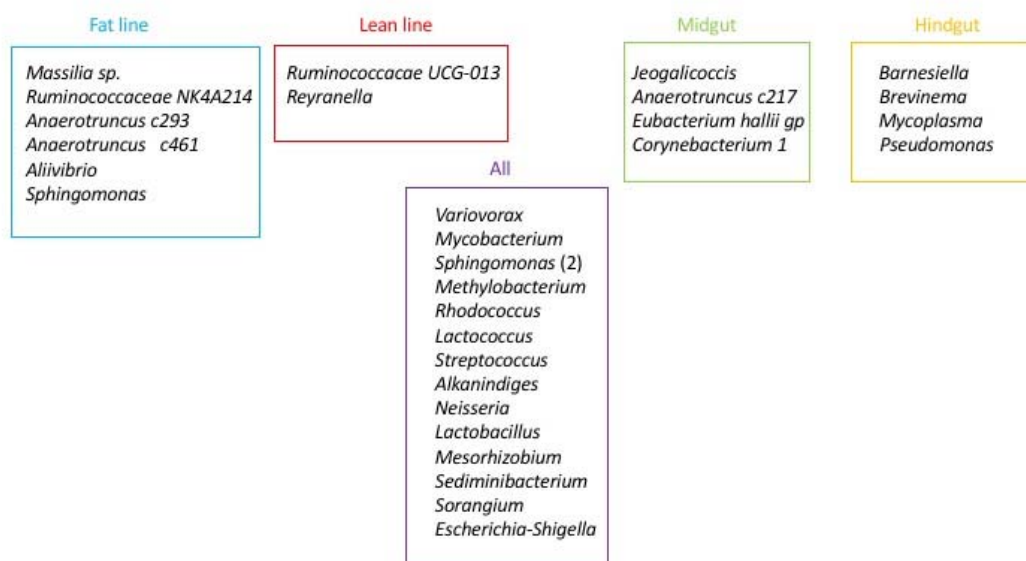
Fat line

Massilia sp.
Ruminococcaceae NK4A214
Anaerotruncus c293
Anaerotruncus c461
Aliivibrio
Sphingomonas

Lean line

Ruminococcacae UCG-013
Reyranella

All

Variovorax
Mycobacterium
Sphingomonas (2)
Methylobacterium
Rhodococcus
Lactococcus
Streptococcus
Alkanindiges
Neisseria
Lactobacillus
Mesorhizobium
Sediminibacterium
Sorangium
Escherichia-Shigella

Midgut

Jeogalicoccis
Anaerotruncus c217
Eubacterium hallii gp
Corynebacterium 1

Hindgut

Barnesiella
Brevinema
Mycoplasma
Pseudomonas